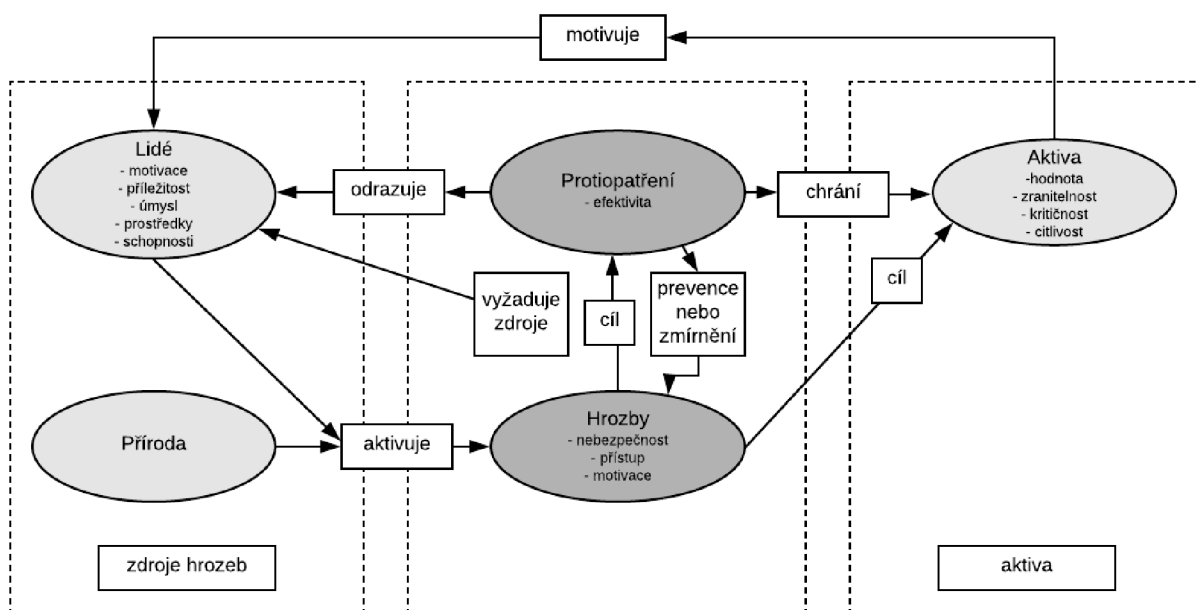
motivuje

Lidé
- motivace
- příležitost
- úmysl
- prostředky
- schopnosti

odrazuje

Protiopatření
- efektivita

chrání

Aktiva
-hodnota
- zranitelnost
- kritičnost
- citlivost

vyžaduje zdroje

cíl

prevence nebo zmírnění

cíl

Příroda

aktivuje

Hrozby
- nebezpečnost
- přístup
- motivace

zdroje hrozeb

aktiva